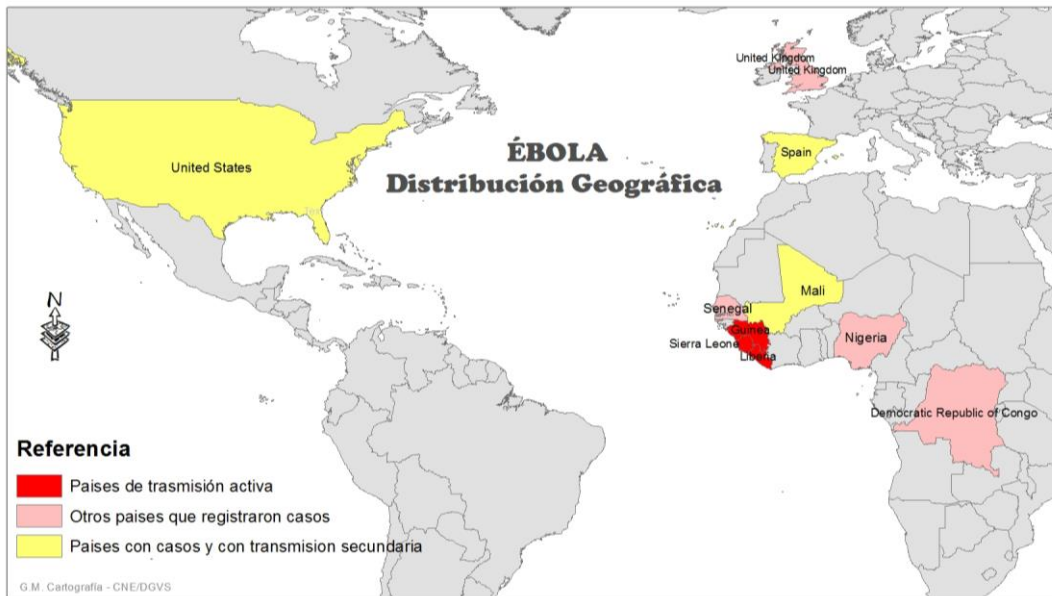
ÉBOLA
Distribución Geográfica

United Kingdom
United Kingdom

United States

Spain

N

Mali

Senegal

Guinea

Sierra Leone

Liberia

Nigeria

Democratic Republic of Congo

Referencia

Paises de trasmisión activa

Otros paises que registraron casos

Paises con casos y con transmision secundaria

G.M. Cartografía - CNE/DGVS